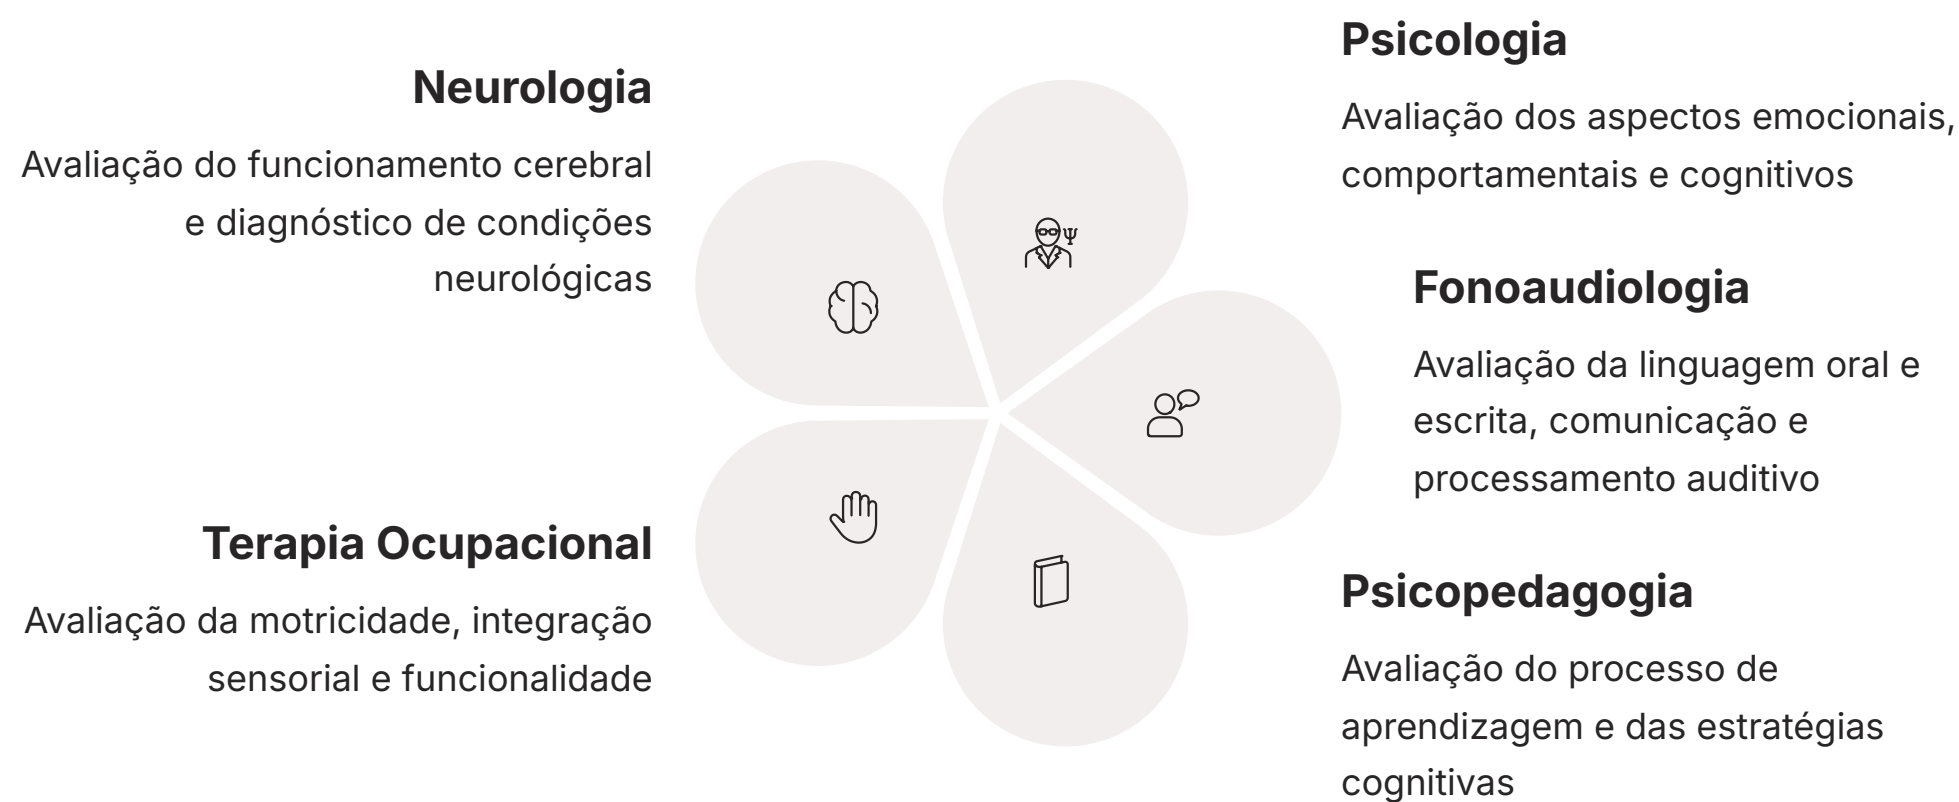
Psicologia

Avaliação dos aspectos emocionais, comportamentais e cognitivos

Neurologia

Avaliação do funcionamento cerebral e diagnóstico de condições neurológicas

Fonoaudiologia

Avaliação da linguagem oral e escrita, comunicação e processamento auditivo

Terapia Ocupacional

Avaliação da motricidade, integração sensorial e funcionalidade

Psicopedagogia

Avaliação do processo de aprendizagem e das estratégias cognitivas